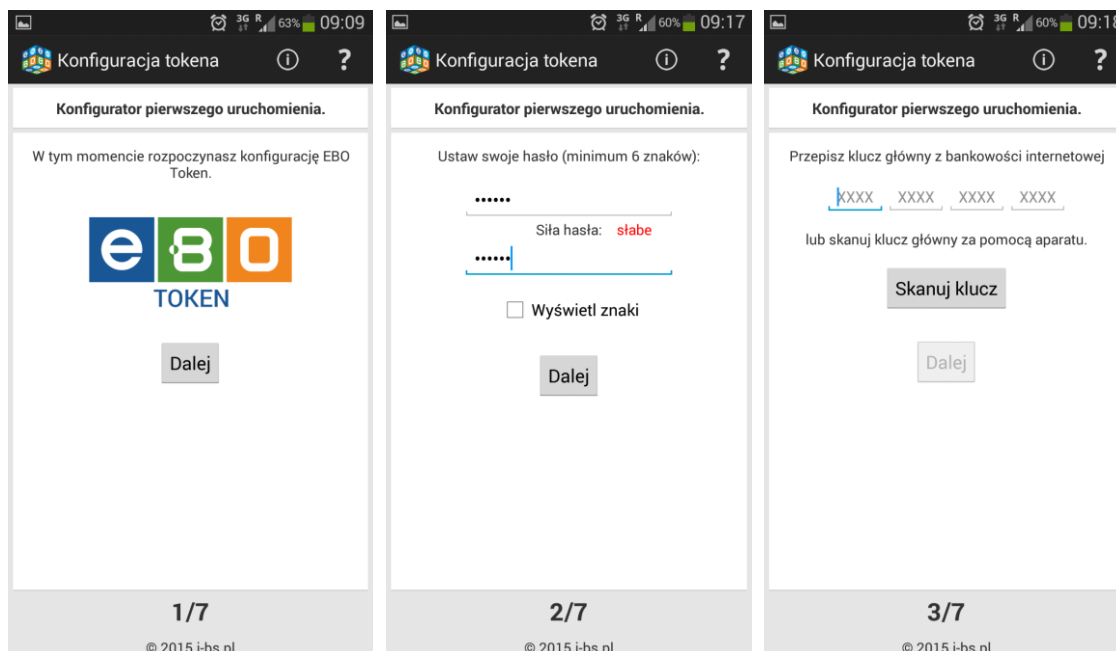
3G R 63% 09:09

Konfiguracja tokena

Konfigurator pierwszego uruchomienia.

W tym momencie rozpoczynasz konfigurację EBO Token.

eBO
TOKEN

Dalej

1/7

© 2015 i-bs.pl

3G R 60% 09:17

Konfiguracja tokena

Konfigurator pierwszego uruchomienia.

Ustaw swoje hasło (minimum 6 znaków):

••••••

Siła hasła: słabe

••••••

Wyświetl znaki

Dalej

2/7

© 2015 i-bs.pl

3G R 60% 09:1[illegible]

Konfiguracja tokena

Konfigurator pierwszego uruchomienia.

Przepisz klucz główny z bankowości internetowej

XXXX XXXX XXXX XXXX

lub skanuj klucz główny za pomocą aparatu.

Skanuj klucz

Dalej

3/7

© 2015 i-bs.pl